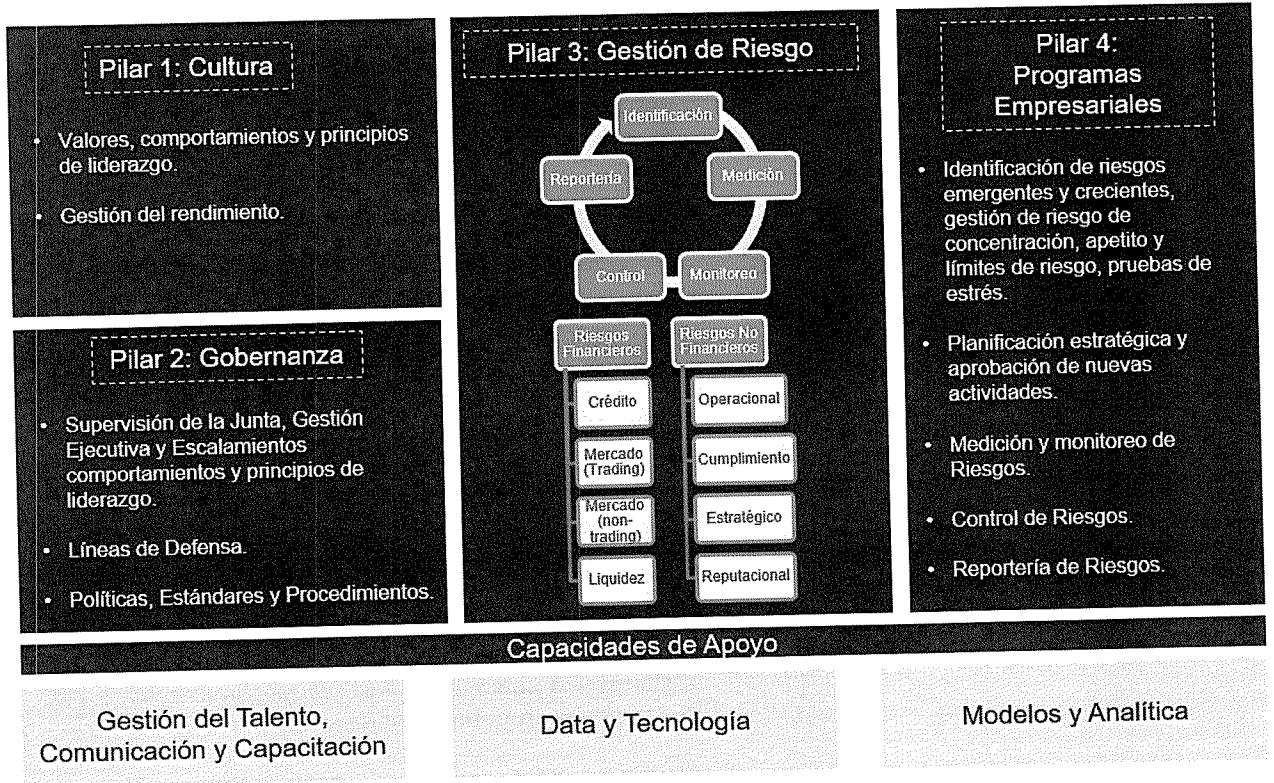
Pilar 1: Cultura

- Valores, comportamientos y principios de liderazgo.
- Gestión del rendimiento.

Pilar 2: Gobernanza

- Supervisión de la Junta, Gestión Ejecutiva y Escalamientos comportamientos y principios de liderazgo.
- Líneas de Defensa.
- Políticas, Estándares y Procedimientos.

Pilar 3: Gestión de Riesgo

Identificación
Medición
Monitoreo
Control
Reportería

Riesgos Financieros
Crédito
Mercado (Trading)
Mercado (non-trading)
Liquidez

Riesgos No Financieros
Operacional
Cumplimiento
Estratégico
Reputacional

Pilar 4: Programas Empresariales

- Identificación de riesgos emergentes y crecientes, gestión de riesgo de concentración, apetito y límites de riesgo, pruebas de estrés.
- Planificación estratégica y aprobación de nuevas actividades.
- Medición y monitoreo de Riesgos.
- Control de Riesgos.
- Reportería de Riesgos.

Capacidades de Apoyo

Gestión del Talento, Comunicación y Capacitación

Data y Tecnología

Modelos y Analítica